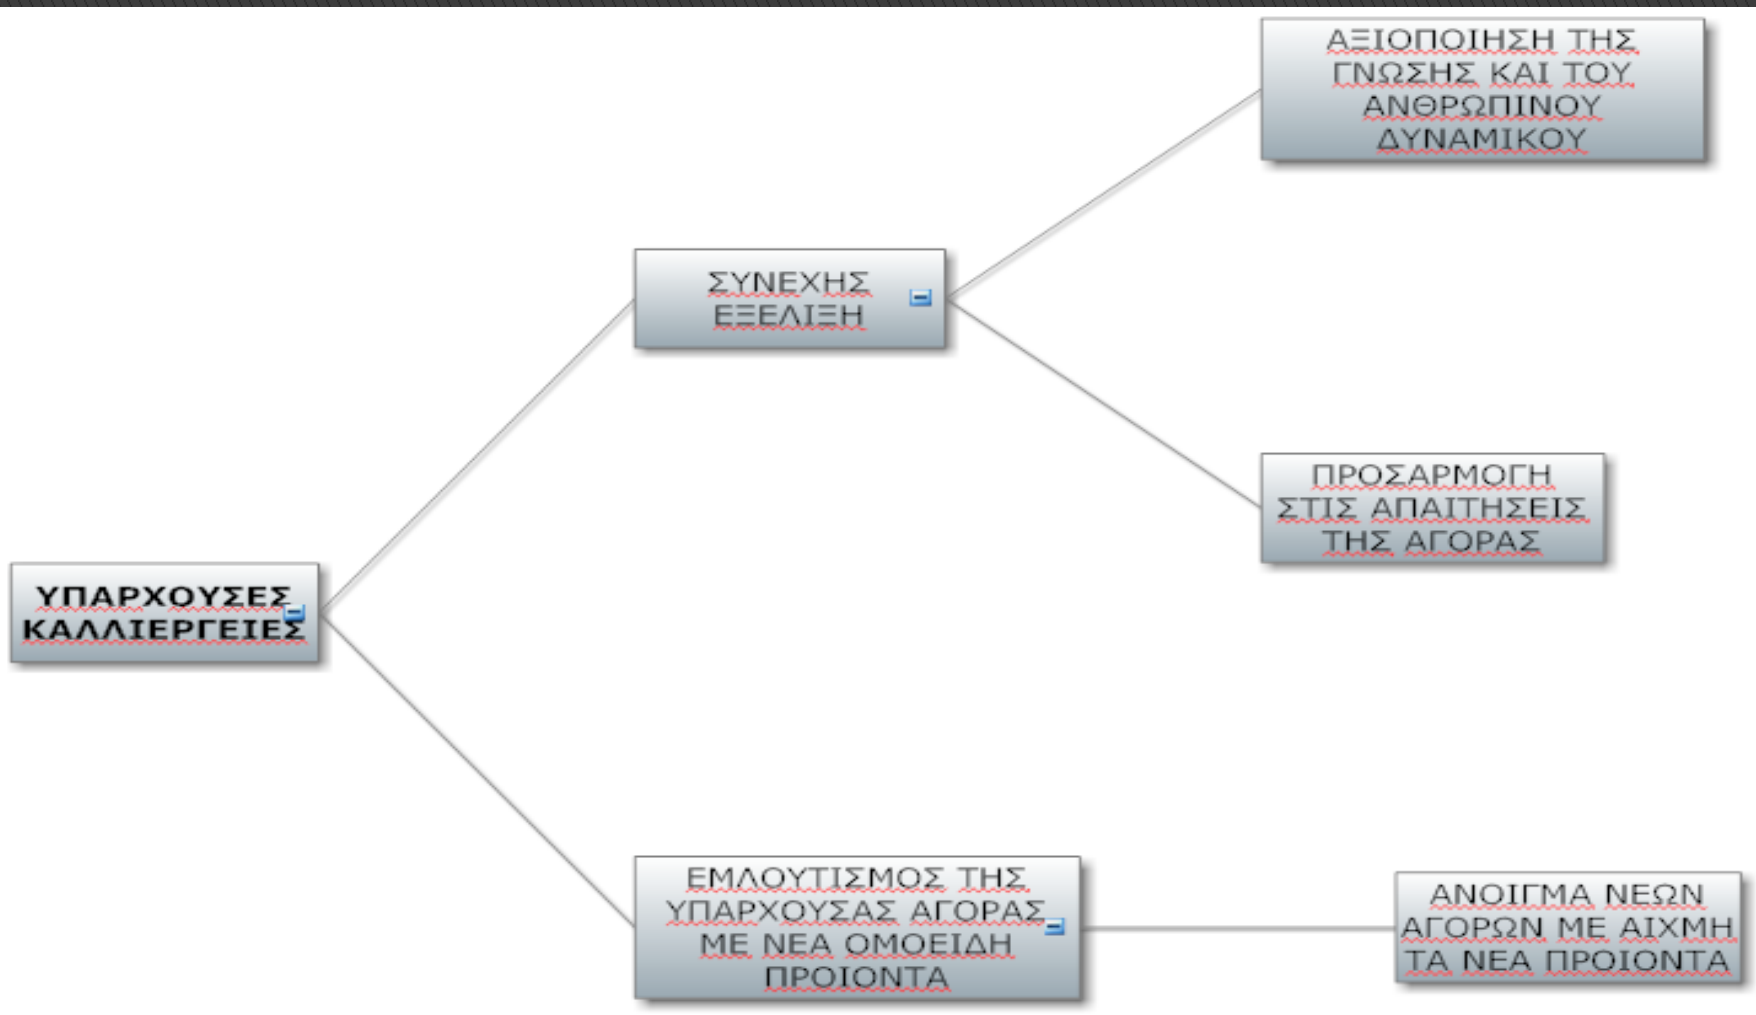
ΑΞΙΟΠΟΙΗΣΗ ΤΗΣ ΓΝΩΣΗΣ ΚΑΙ ΤΟΥ ΑΝΘΡΩΠΙΝΟΥ ΔΥΝΑΜΙΚΟΥ

ΣΥΝΕΧΗΣ ΕΞΕΛΙΞΗ

ΠΡΟΣΑΡΜΟΓΗ ΣΤΙΣ ΑΠΑΙΤΗΣΕΙΣ ΤΗΣ ΑΓΟΡΑΣ

ΥΠΑΡΧΟΥΣΕΣ ΚΑΛΛΙΕΡΓΕΙΕΣ

ΕΜΛΟΥΤΙΣΜΟΣ ΤΗΣ ΥΠΑΡΧΟΥΣΑΣ ΑΓΟΡΑΣ ΜΕ ΝΕΑ ΟΜΟΕΙΔΗ ΠΡΟΙΟΝΤΑ

ΑΝΟΙΓΜΑ ΝΕΩΝ ΑΓΟΡΩΝ ΜΕ ΑΙΧΜΗ ΤΑ ΝΕΑ ΠΡΟΙΟΝΤΑ